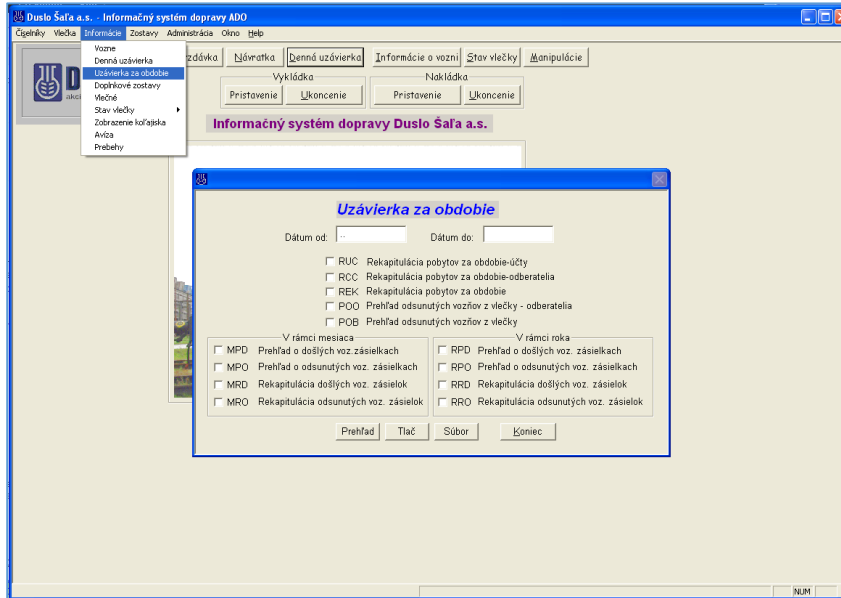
Duslo Šaľa a.s. - Informačný systém dopravy ADO

Číselníky Vlečka Informácie Zostavy Administrácia Okno Help

Vozne
Denná uzávierka
Uzávierka za obdobie
Doplnkové zostavy
Vlečné
Stav vlečky
Zobrazenie koľajiska
Avíza
Prebehy

D
akci

Vzdávka Návratka Denná uzávierka Informácie o vozni Stav vlečky Manipulácie

Vykládka
Pristavenie Ukoncenie

Nakládka
Pristavenie Ukoncenie

Informačný systém dopravy Duslo Šaľa a.s.

Uzávierka za obdobie

Dátum od: Dátum do:

RUC Rekapitulácia pobytov za obdobie-účty
RCC Rekapitulácia pobytov za obdobie-odberatelia
REK Rekapitulácia pobytov za obdobie
POO Prehľad odsunutých vozňov z vlečky - odberatelia
POB Prehľad odsunutých vozňov z vlečky

V rámci mesiaca
MPD Prehľad o došlých voz.zásielkach
MPO Prehľad o odsunutých voz. zásielkach
MRD Rekapitulácia došlých voz. zásielok
MRO Rekapitulácia odsunutých voz. zásielok

V rámci roka
RPD Prehľad o došlých voz. zásielkach
RPO Prehľad o odsunutých voz. zásielkach
RRD Rekapitulácia došlých voz. zásielok
RRO Rekapitulácia odsunutých voz. zásielok

Prehľad Tlač Súbor Koniec

NUM